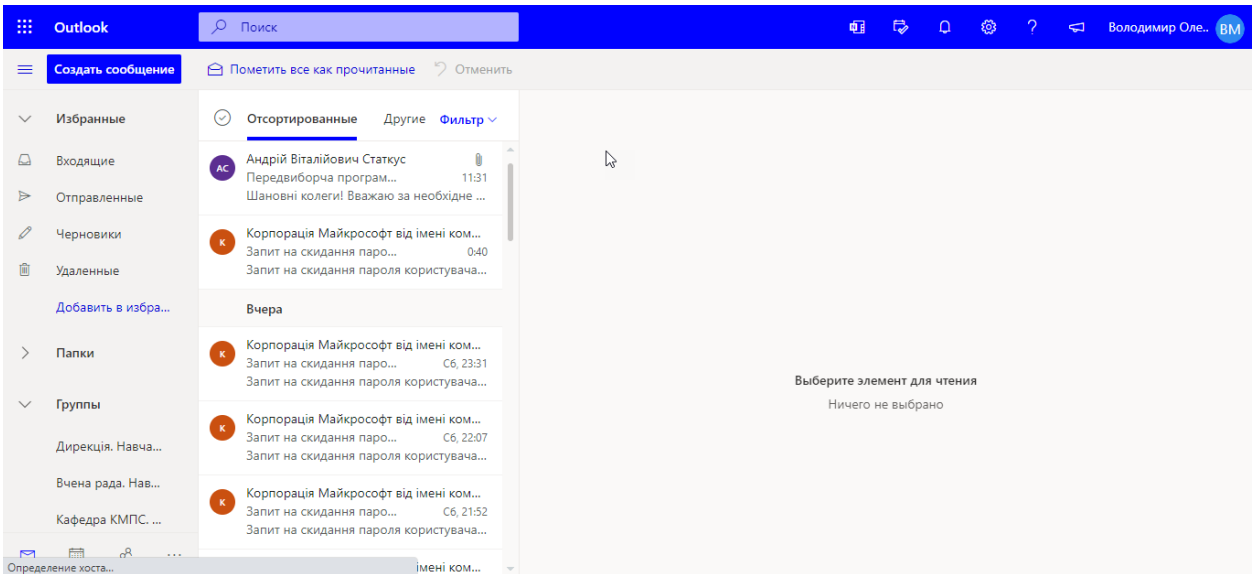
Outlook

Поиск

Володимир Оле.. ВМ

Создать сообщение

Пометить все как прочитанные

Отменить

Избранные

Входящие

Отправленные

Черновики

Удаленные

Добавить в избра...

Папки

Группы

Дирекція. Навча...

Вчена рада. Нав...

Кафедра КМПС. ...

Отсортированные

Другие

Фильтр

АС

Андрій Віталійович Статкус

Передвиборча програм...

11:31

Шановні колеги! Вважаю за необхідне ...

К

Корпорація Майкрософт від імені ком...

Запит на скидання паро...

0:40

Запит на скидання пароля користувача...

Вчера

К

Корпорація Майкрософт від імені ком...

Запит на скидання паро...

Сб, 23:31

Запит на скидання пароля користувача...

К

Корпорація Майкрософт від імені ком...

Запит на скидання паро...

Сб, 22:07

Запит на скидання пароля користувача...

К

Корпорація Майкрософт від імені ком...

Запит на скидання паро...

Сб, 21:52

Запит на скидання пароля користувача...

імені ком...

Определение хоста...

Выберите элемент для чтения

Ничего не выбрано